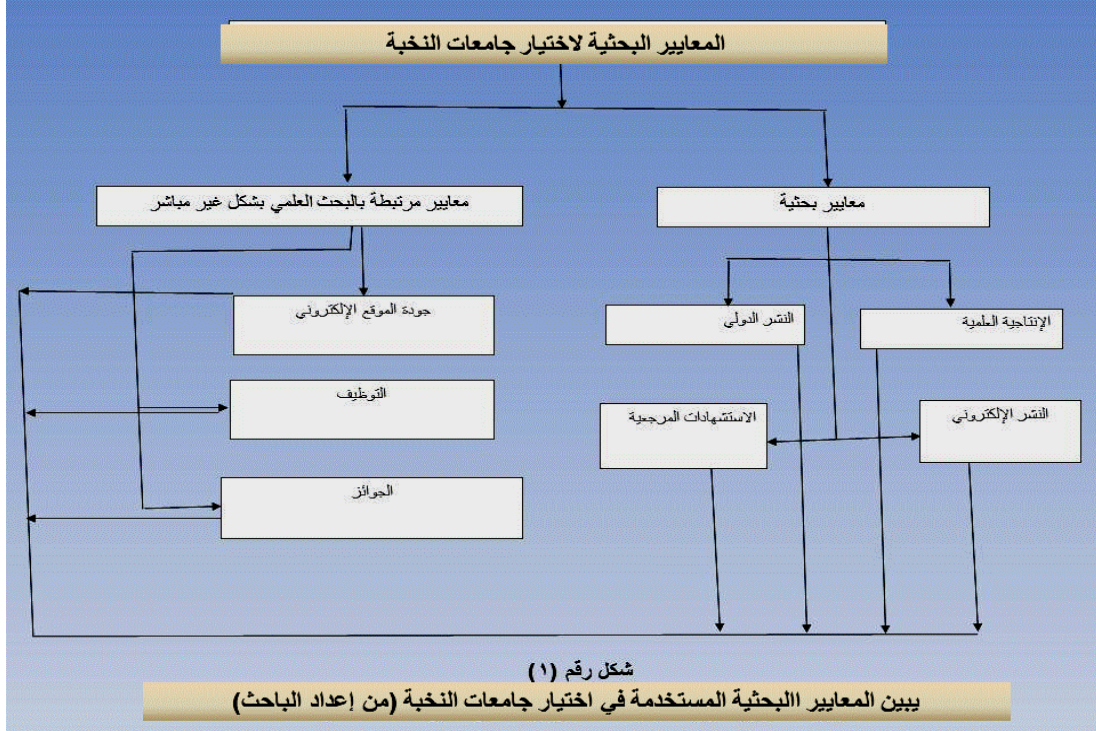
المعايير البحثية لاختيار جامعات النخبة

معايير مرتبطة بالبحث العلمي بشكل غير مباشر

معايير بحثية

جودة الموقع الإلكتروني

التوظيف

الجوائز

النشر الدولي

الإنتاجية العلمية

الاستشهادات المرجعية

النشر الإلكتروني

شكل رقم (١)
يبين المعايير البحثية المستخدمة في اختيار جامعات النخبة (من إعداد الباحث)